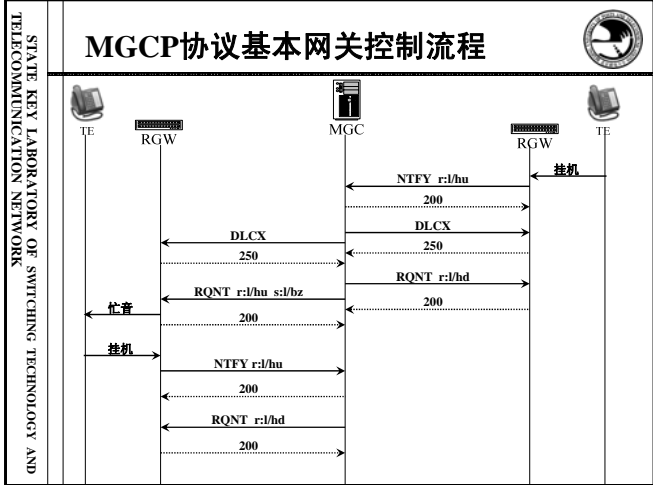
STATE KEY LABORATORY OF SWITCHING TECHNOLOGY AND TELECOMMUNICATION NETWORK

MGCP协议基本网关控制流程

TE
RGW
MGC
RGW
TE

挂机
NTFY r:l/hu
200
DLCX
DLCX
250
250
RQNT r:l/hd
RQNT r:l/hu s:l/bz
200
忙音
200
挂机
NTFY r:l/hu
200
RQNT r:l/hd
200